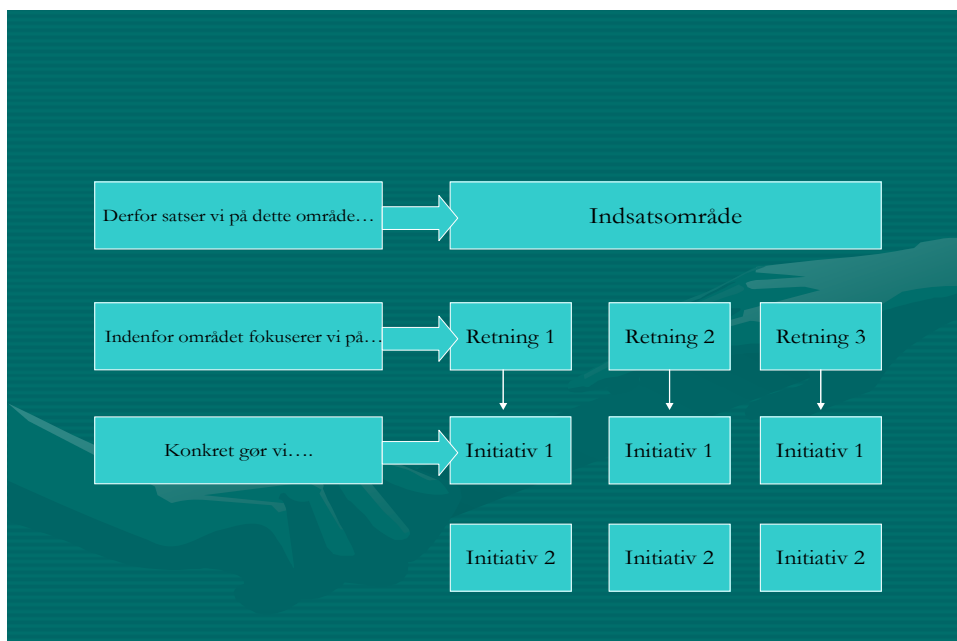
Derfor satser vi på dette område…

Indsatsområde

Indenfor området fokuserer vi på…

Retning 1

Retning 2

Retning 3

Konkret gør vi….

Initiativ 1

Initiativ 1

Initiativ 1

Initiativ 2

Initiativ 2

Initiativ 2